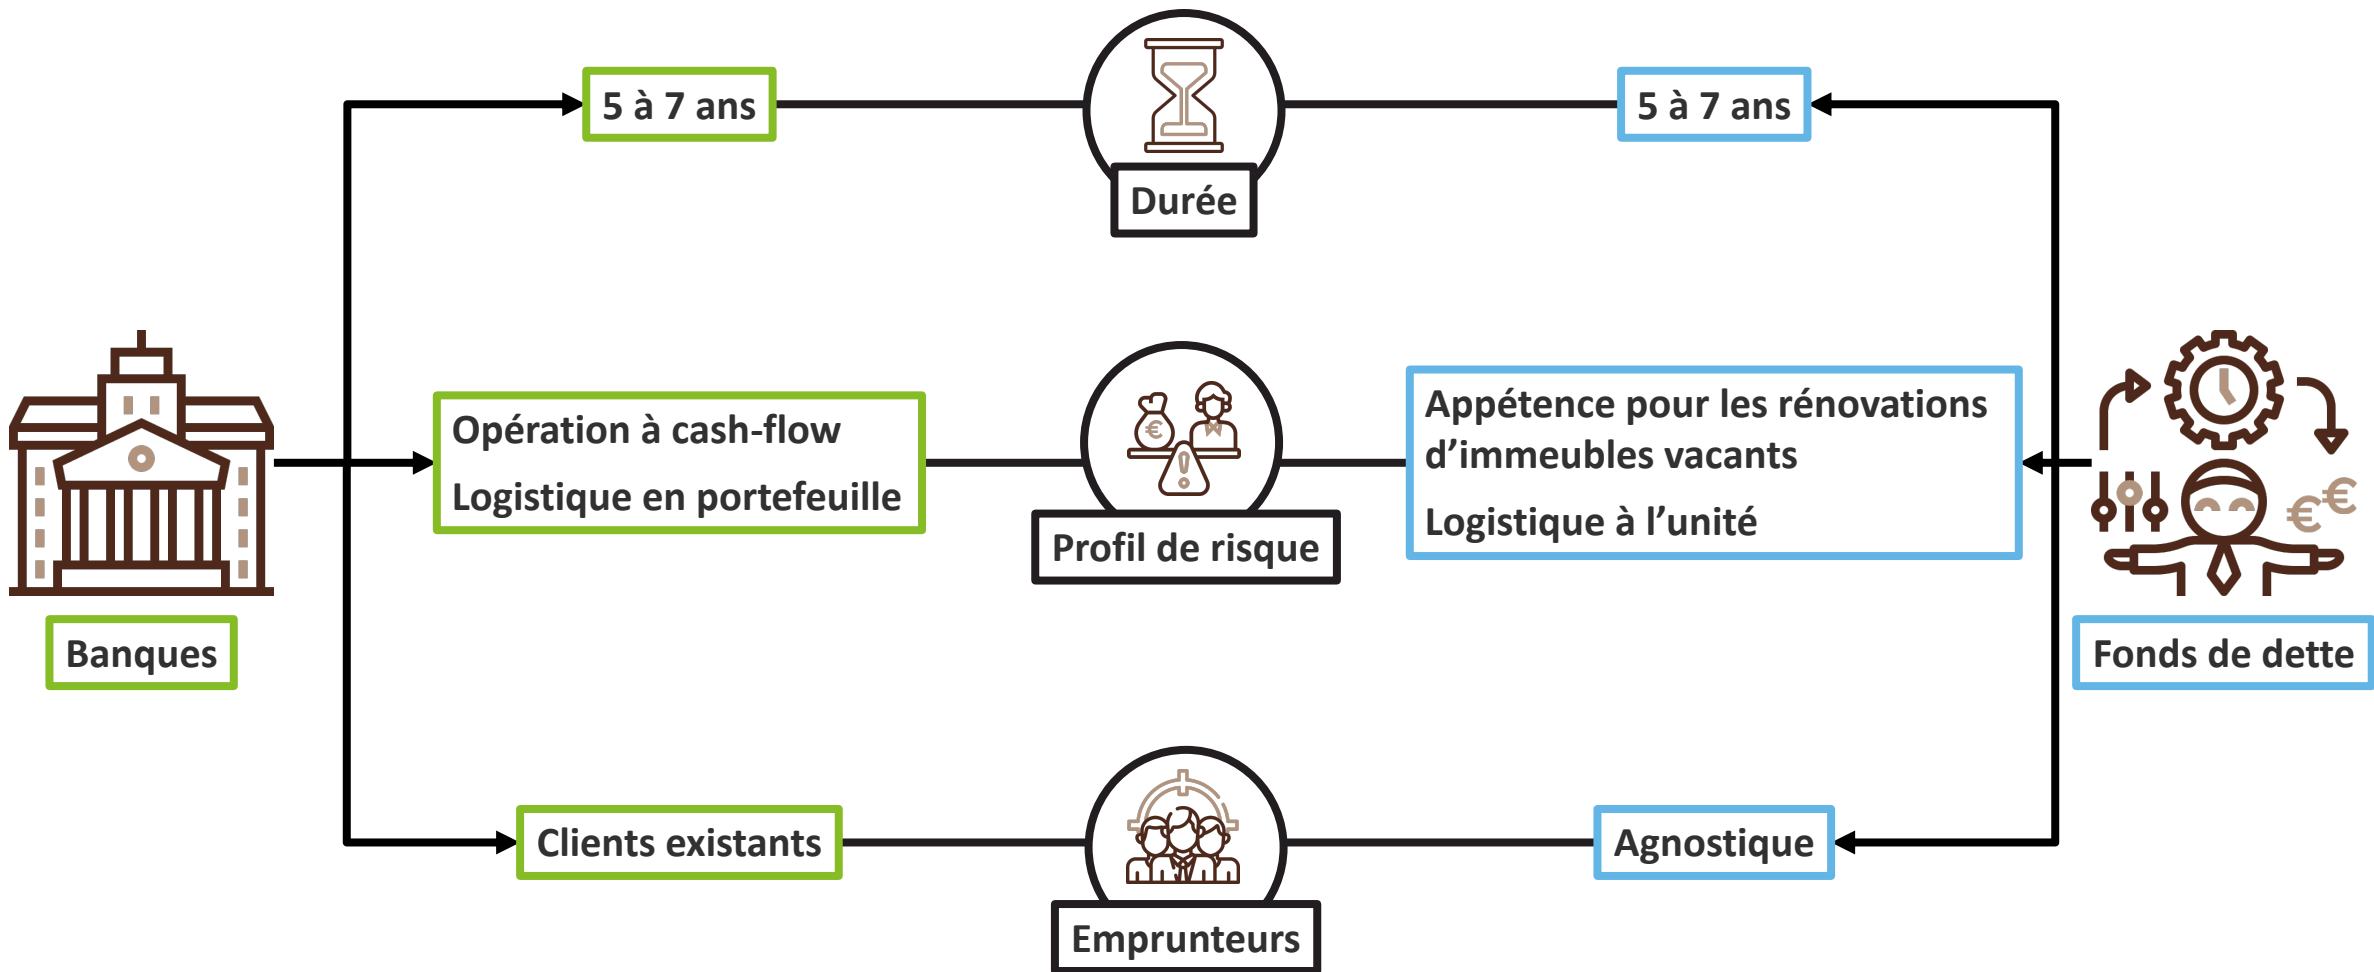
5 à 7 ans

Durée

5 à 7 ans

Opération à cash-flow

Logistique en portefeuille

Profil de risque

Appétence pour les rénovations d'immeubles vacants

Logistique à l'unité

Banques

Fonds de dette

Clients existants

Emprunteurs

Agnostique